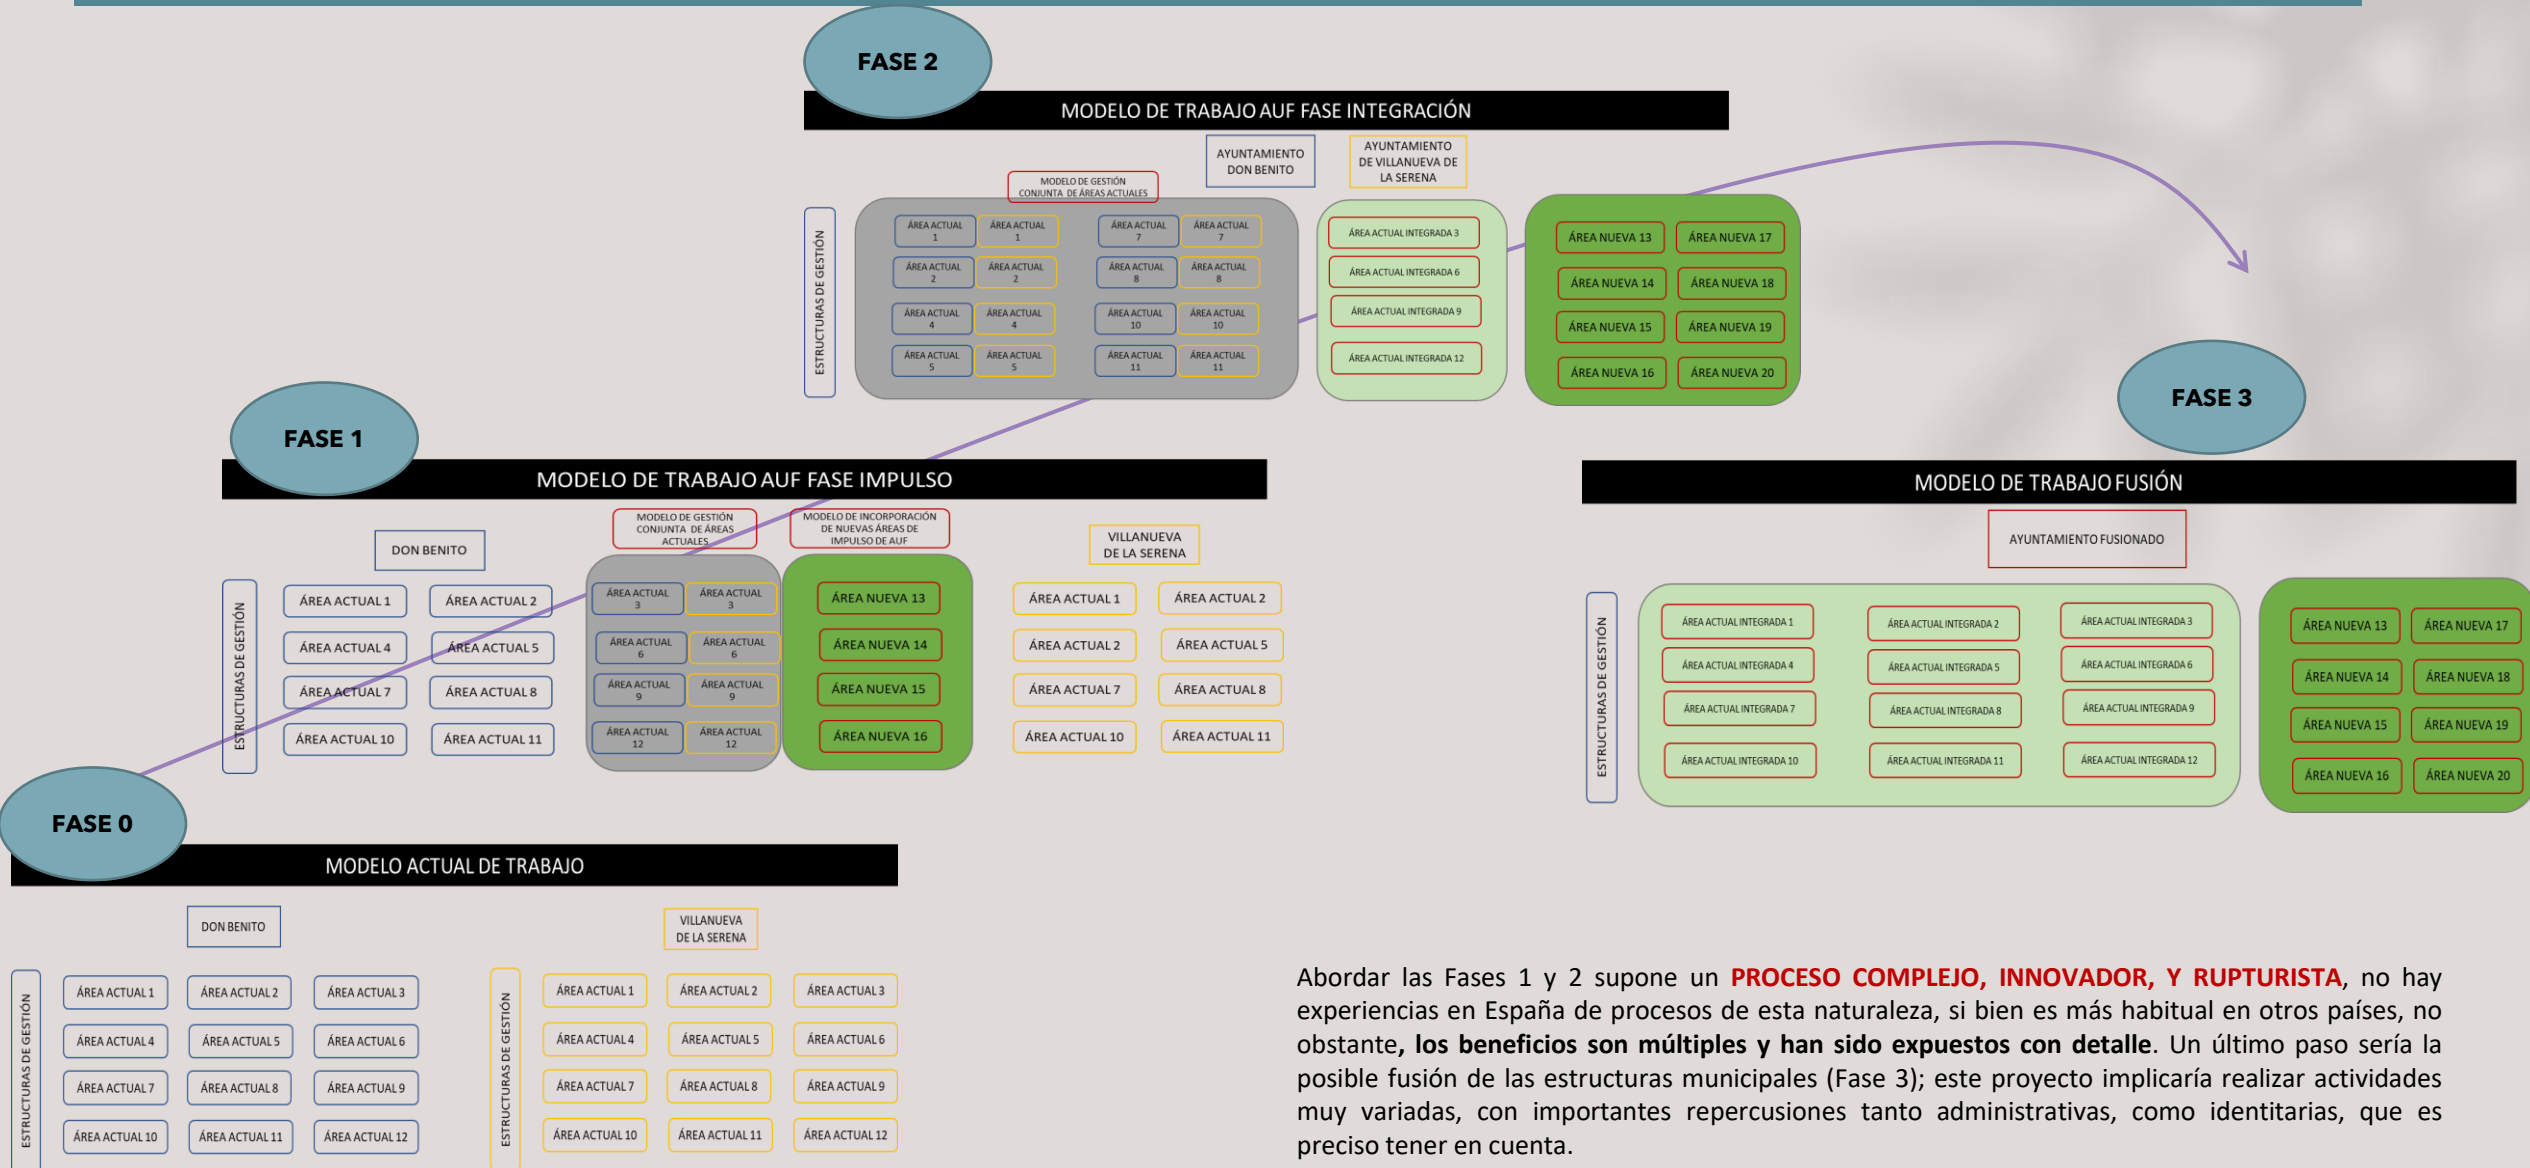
FASE 2

MODELO DE TRABAJO AUF FASE INTEGRACIÓN

AYUNTAMIENTO DON BENITO

AYUNTAMIENTO DE VILLANUEVA DE LA SERENA

MODELO DE GESTIÓN CONJUNTA DE ÁREAS ACTUALES

ESTRUCTURAS DE GESTIÓN

ÁREA ACTUAL 1 | ÁREA ACTUAL 1 | ÁREA ACTUAL 7 | ÁREA ACTUAL 7
ÁREA ACTUAL 2 | ÁREA ACTUAL 2 | ÁREA ACTUAL 8 | ÁREA ACTUAL 8
ÁREA ACTUAL 4 | ÁREA ACTUAL 4 | ÁREA ACTUAL 10 | ÁREA ACTUAL 10
ÁREA ACTUAL 5 | ÁREA ACTUAL 5 | ÁREA ACTUAL 11 | ÁREA ACTUAL 11

ÁREA ACTUAL INTEGRADA 3
ÁREA ACTUAL INTEGRADA 6
ÁREA ACTUAL INTEGRADA 9
ÁREA ACTUAL INTEGRADA 12

ÁREA NUEVA 13 | ÁREA NUEVA 17
ÁREA NUEVA 14 | ÁREA NUEVA 18
ÁREA NUEVA 15 | ÁREA NUEVA 19
ÁREA NUEVA 16 | ÁREA NUEVA 20

FASE 3

MODELO DE TRABAJO FUSIÓN

AYUNTAMIENTO FUSIONADO

ESTRUCTURAS DE GESTIÓN

ÁREA ACTUAL INTEGRADA 1 | ÁREA ACTUAL INTEGRADA 2 | ÁREA ACTUAL INTEGRADA 3
ÁREA ACTUAL INTEGRADA 4 | ÁREA ACTUAL INTEGRADA 5 | ÁREA ACTUAL INTEGRADA 6
ÁREA ACTUAL INTEGRADA 7 | ÁREA ACTUAL INTEGRADA 8 | ÁREA ACTUAL INTEGRADA 9
ÁREA ACTUAL INTEGRADA 10 | ÁREA ACTUAL INTEGRADA 11 | ÁREA ACTUAL INTEGRADA 12

ÁREA NUEVA 13 | ÁREA NUEVA 17
ÁREA NUEVA 14 | ÁREA NUEVA 18
ÁREA NUEVA 15 | ÁREA NUEVA 19
ÁREA NUEVA 16 | ÁREA NUEVA 20

FASE 1

MODELO DE TRABAJO AUF FASE IMPULSO

DON BENITO

MODELO DE GESTIÓN CONJUNTA DE ÁREAS ACTUALES

MODELO DE INCORPORACIÓN DE NUEVAS ÁREAS DE IMPULSO DE AUF

VILLANUEVA DE LA SERENA

ESTRUCTURAS DE GESTIÓN

ÁREA ACTUAL 1 | ÁREA ACTUAL 2
ÁREA ACTUAL 4 | ÁREA ACTUAL 5
ÁREA ACTUAL 7 | ÁREA ACTUAL 8
ÁREA ACTUAL 10 | ÁREA ACTUAL 11

ÁREA ACTUAL 3 | ÁREA ACTUAL 3
ÁREA ACTUAL 6 | ÁREA ACTUAL 6
ÁREA ACTUAL 9 | ÁREA ACTUAL 9
ÁREA ACTUAL 12 | ÁREA ACTUAL 12

ÁREA NUEVA 13
ÁREA NUEVA 14
ÁREA NUEVA 15
ÁREA NUEVA 16

ÁREA ACTUAL 1 | ÁREA ACTUAL 2
ÁREA ACTUAL 2 | ÁREA ACTUAL 5
ÁREA ACTUAL 7 | ÁREA ACTUAL 8
ÁREA ACTUAL 10 | ÁREA ACTUAL 11

FASE 0

MODELO ACTUAL DE TRABAJO

DON BENITO

VILLANUEVA DE LA SERENA

ESTRUCTURAS DE GESTIÓN

ÁREA ACTUAL 1 | ÁREA ACTUAL 2 | ÁREA ACTUAL 3
ÁREA ACTUAL 4 | ÁREA ACTUAL 5 | ÁREA ACTUAL 6
ÁREA ACTUAL 7 | ÁREA ACTUAL 8 | ÁREA ACTUAL 9
ÁREA ACTUAL 10 | ÁREA ACTUAL 11 | ÁREA ACTUAL 12

ESTRUCTURAS DE GESTIÓN

ÁREA ACTUAL 1 | ÁREA ACTUAL 2 | ÁREA ACTUAL 3
ÁREA ACTUAL 4 | ÁREA ACTUAL 5 | ÁREA ACTUAL 6
ÁREA ACTUAL 7 | ÁREA ACTUAL 8 | ÁREA ACTUAL 9
ÁREA ACTUAL 10 | ÁREA ACTUAL 11 | ÁREA ACTUAL 12

Abordar las Fases 1 y 2 supone un PROCESO COMPLEJO, INNOVADOR, Y RUPTURISTA, no hay experiencias en España de procesos de esta naturaleza, si bien es más habitual en otros países, no obstante, los beneficios son múltiples y han sido expuestos con detalle. Un último paso sería la posible fusión de las estructuras municipales (Fase 3); este proyecto implicaría realizar actividades muy variadas, con importantes repercusiones tanto administrativas, como identitarias, que es preciso tener en cuenta.